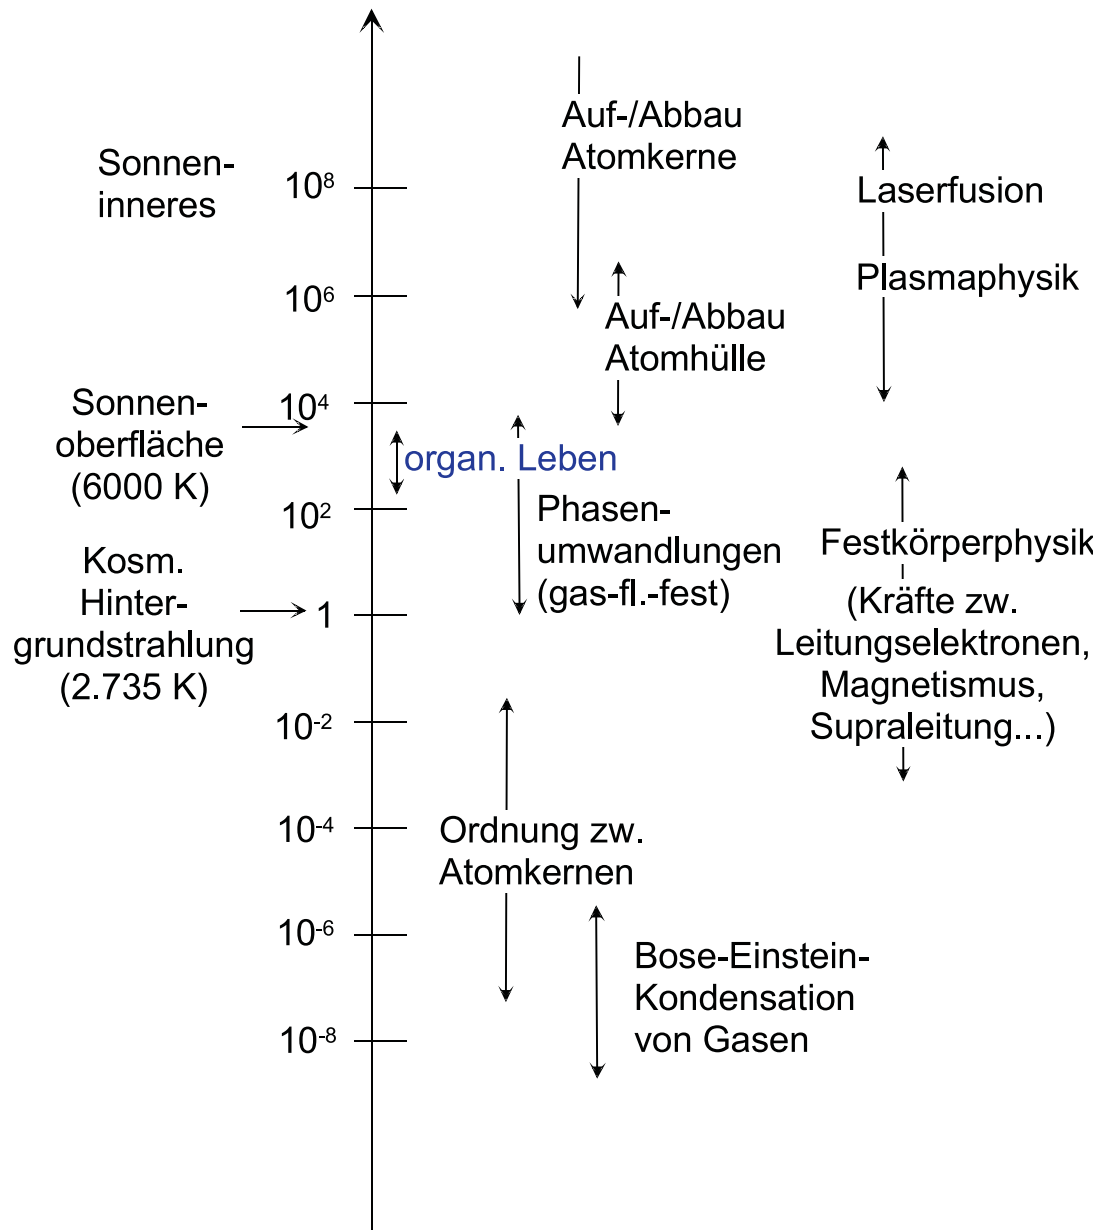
Sonnen-
inneres

$10^8$

$10^6$

Sonnen-
oberfläche
(6000 K)

$10^4$

$10^2$

Kosm.
Hinter-
grundstrahlung
(2.735 K)

1

$10^{-2}$

$10^{-4}$

$10^{-6}$

$10^{-8}$

Auf-/Abbau
Atomkerne

Auf-/Abbau
Atomhülle

organ. Leben

Phasen-
umwandlungen
(gas-fl.-fest)

Ordnung zw.
Atomkernen

Bose-Einstein-
Kondensation
von Gasen

Laserfusion

Plasmaphysik

Festkörperphysik
(Kräfte zw.
Leitungselektronen,
Magnetismus,
Supraleitung...)